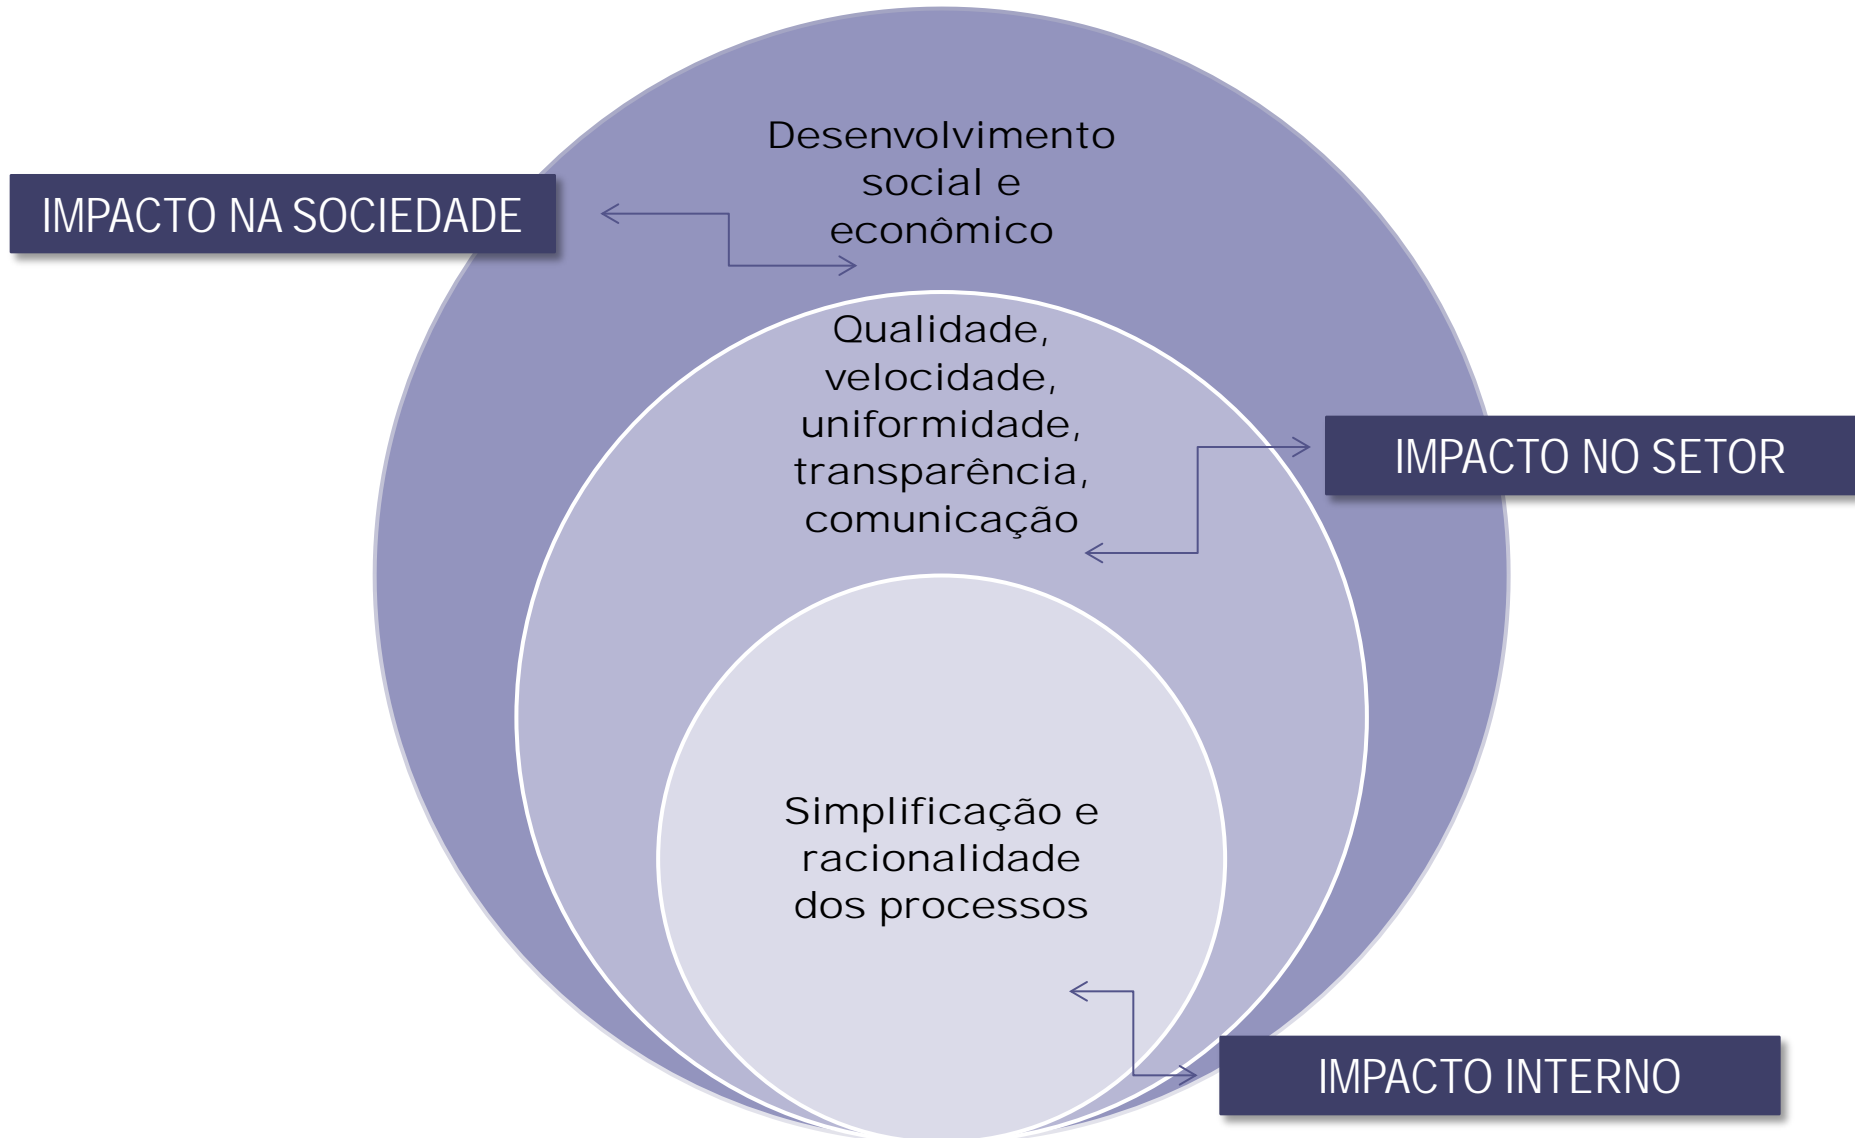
IMPACTO NA SOCIEDADE

Desenvolvimento social e econômico

Qualidade, velocidade, uniformidade, transparência, comunicação

IMPACTO NO SETOR

Simplificação e racionalidade dos processos

IMPACTO INTERNO